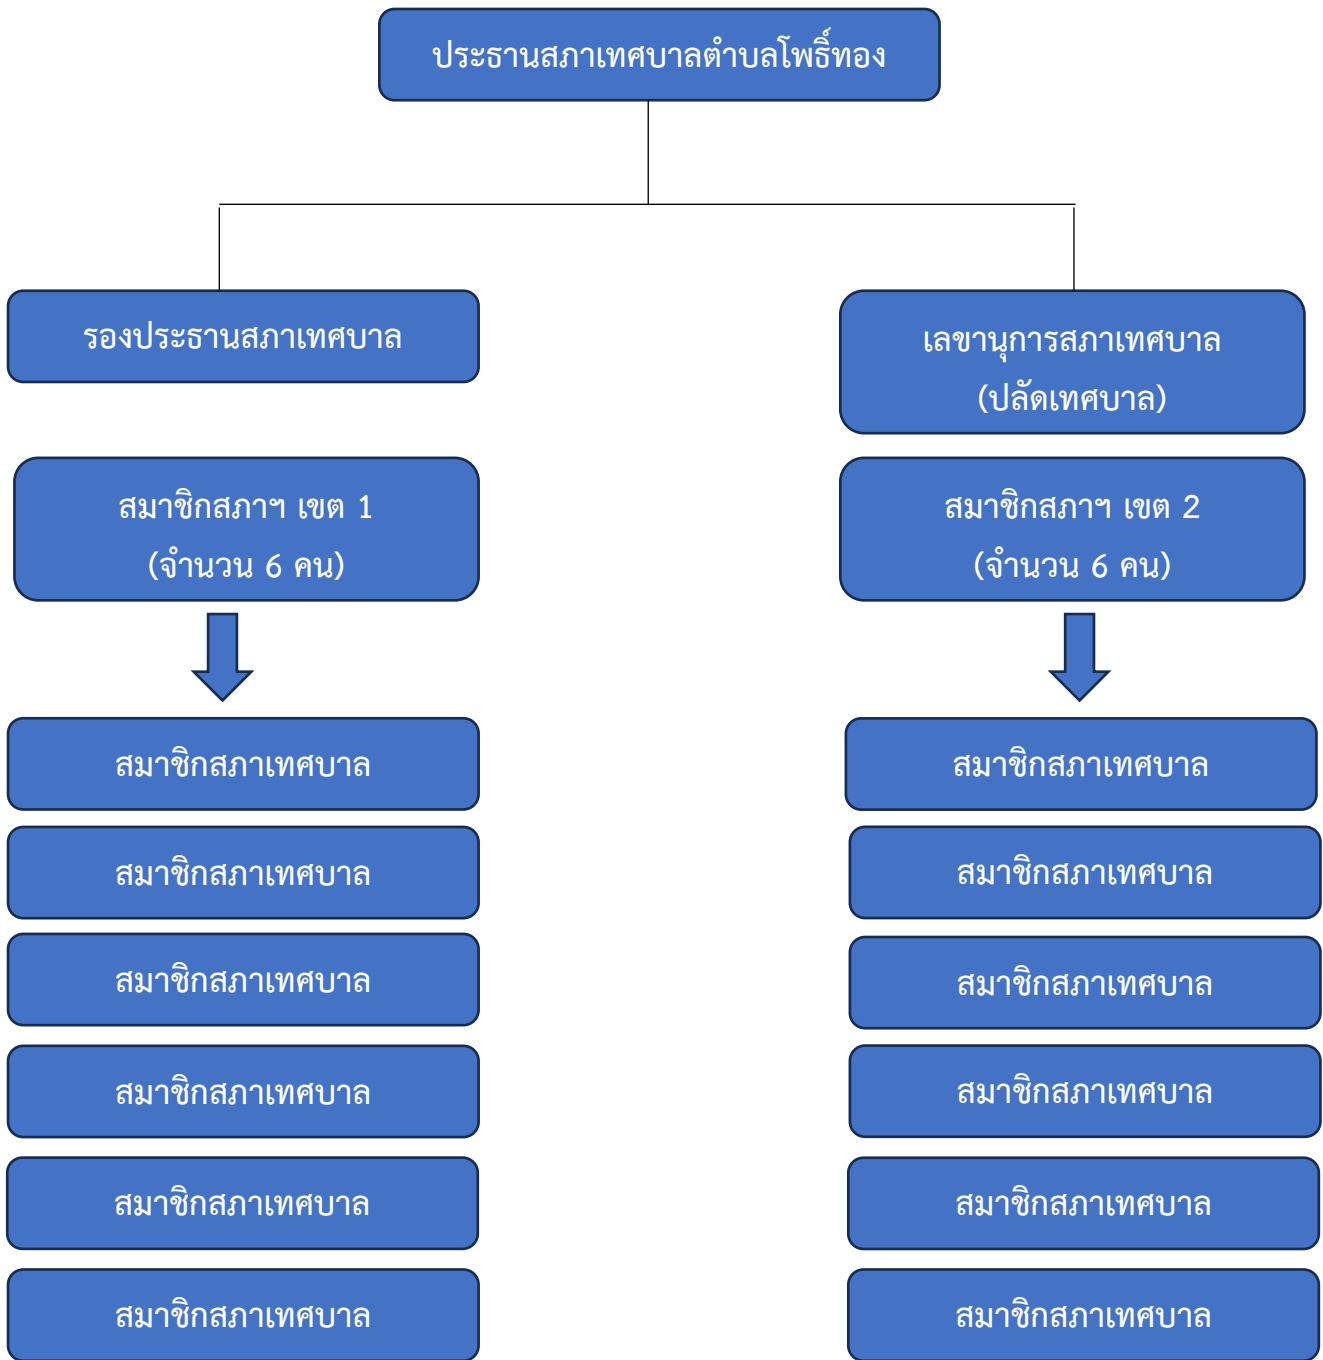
ประธานสภาเทศบาลตำบลโพธิ์ทอง

รองประธานสภาเทศบาล

เลขานุการสภาเทศบาล (ปลัดเทศบาล)

สมาชิกสภาฯ เขต 1 (จำนวน 6 คน)

สมาชิกสภาเทศบาล

สมาชิกสภาเทศบาล

สมาชิกสภาเทศบาล

สมาชิกสภาเทศบาล

สมาชิกสภาเทศบาล

สมาชิกสภาเทศบาล

สมาชิกสภาฯ เขต 2 (จำนวน 6 คน)

สมาชิกสภาเทศบาล

สมาชิกสภาเทศบาล

สมาชิกสภาเทศบาล

สมาชิกสภาเทศบาล

สมาชิกสภาเทศบาล

สมาชิกสภาเทศบาล